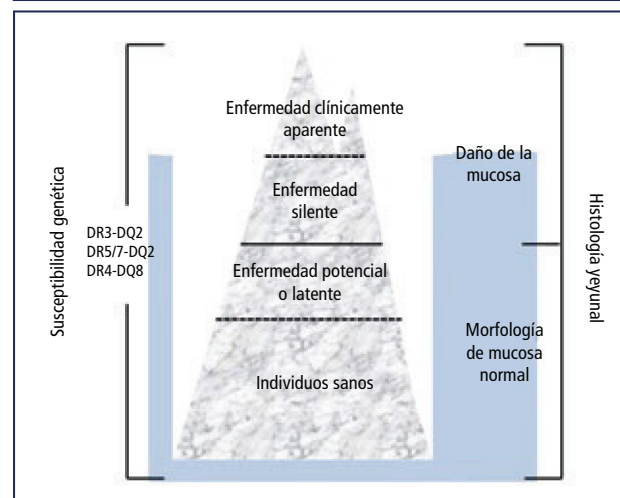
Susceptibilidad genética

DR3-DQ2
DR5/7-DQ2
DR4-DQ8

Enfermedad clínicamente aparente

Enfermedad silente

Enfermedad potencial o latente

Individuos sanos

Daño de la mucosa

Morfología de mucosa normal

Histología yeyunal